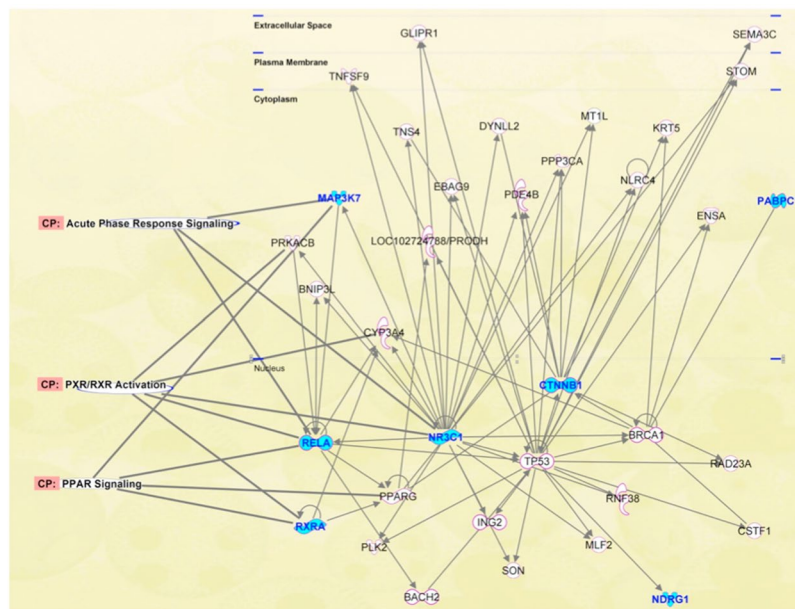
Extracellular Space

Plasma Membrane

Cytoplasm

GLIPR1

SEMA3C

STOM

TNFSF9

TNS4

DYNLL2

MT1L

KRT5

PPP3CA

NLRC4

EBAG9

PDE4B

PABPC

MAP3K7

CP: Acute Phase Response Signaling

ENSA

PRKACB

LOC102724788/PRODH

BNIP3L

CYP3A4

Nucleus

CP: PXR/RXR Activation

CTNNB1

NR3C1

BRCA1

RELA

TP53

RAD23A

CP: PPAR Signaling

PPARG

RNF38

RXRA

ING2

CSTF1

PLK2

MLF2

SON

BACH2

NDRG1